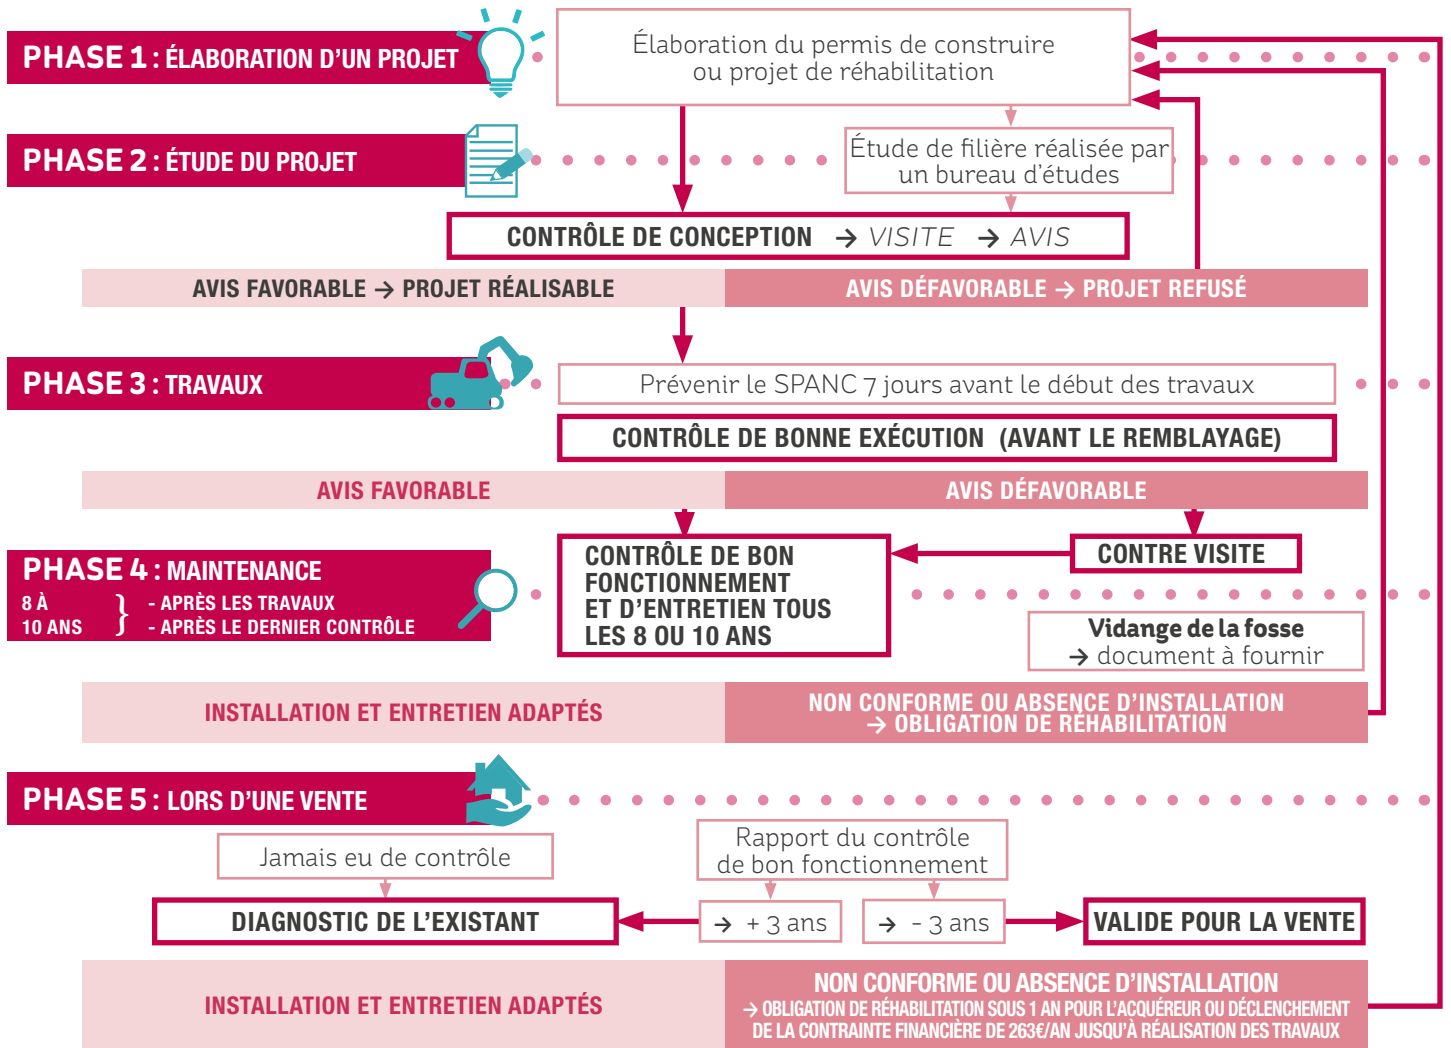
PHASE 1 : ÉLABORATION D'UN PROJET

Élaboration du permis de construire ou projet de réhabilitation

PHASE 2 : ÉTUDE DU PROJET

Étude de filière réalisée par un bureau d'études

CONTRÔLE DE CONCEPTION → VISITE → AVIS

AVIS FAVORABLE → PROJET RÉALISABLE

AVIS DÉFAVORABLE → PROJET REFUSÉ

PHASE 3 : TRAVAUX

Prévenir le SPANC 7 jours avant le début des travaux

CONTRÔLE DE BONNE EXÉCUTION (AVANT LE REMBLAYAGE)

AVIS FAVORABLE

AVIS DÉFAVORABLE

PHASE 4 : MAINTENANCE

8 À 10 ANS } - APRÈS LES TRAVAUX - APRÈS LE DERNIER CONTRÔLE

CONTRÔLE DE BON FONCTIONNEMENT ET D'ENTRETIEN TOUS LES 8 OU 10 ANS

CONTRE VISITE

Vidange de la fosse → document à fournir

INSTALLATION ET ENTRETIEN ADAPTÉS

NON CONFORME OU ABSENCE D'INSTALLATION → OBLIGATION DE RÉHABILITATION

PHASE 5 : LORS D'UNE VENTE

Jamais eu de contrôle

Rapport du contrôle de bon fonctionnement

DIAGNOSTIC DE L'EXISTANT

→ + 3 ans

→ - 3 ans

VALIDE POUR LA VENTE

INSTALLATION ET ENTRETIEN ADAPTÉS

NON CONFORME OU ABSENCE D'INSTALLATION → OBLIGATION DE RÉHABILITATION SOUS 1 AN POUR L'ACQUÉREUR OU DÉCLENCHEMENT DE LA CONTRAINTE FINANCIÈRE DE 263€/AN JUSQU'À RÉALISATION DES TRAVAUX